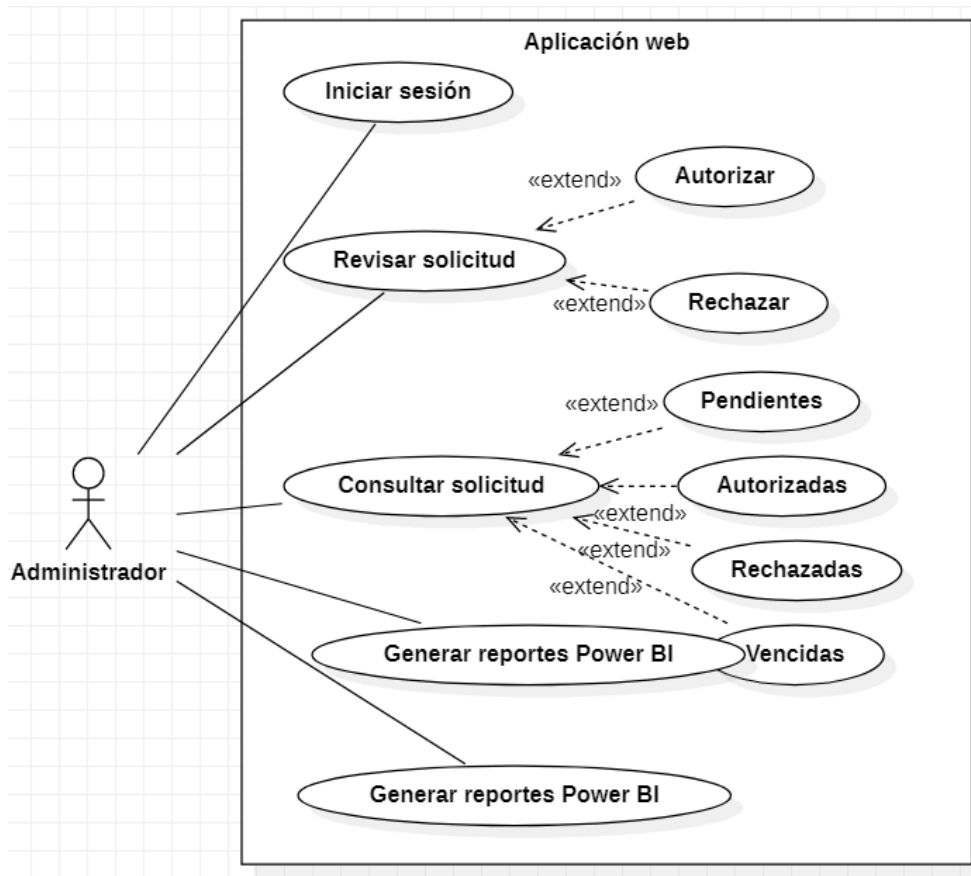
Aplicación web

Iniciar sesión

«extend»

Autorizar

Revisar solicitud

«extend»

Rechazar

«extend»

Pendientes

Administrador

Consultar solicitud

Autorizadas

«extend»

«extend»

Rechazadas

«extend»

Generar reportes Power BI

Vencidas

Generar reportes Power BI